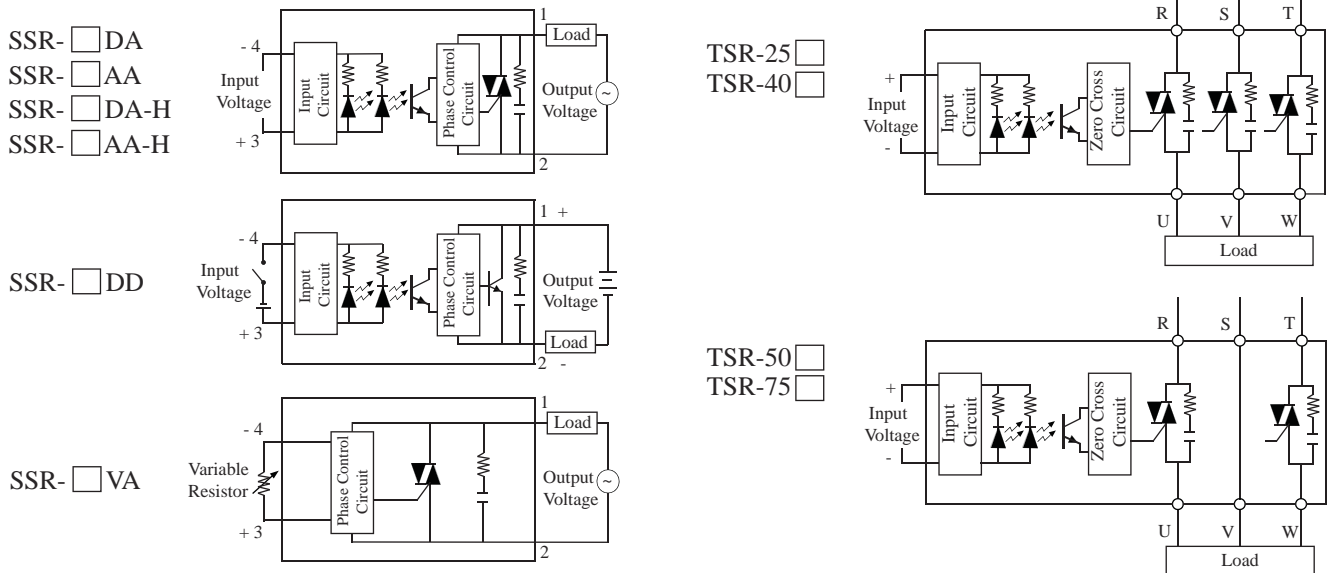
SSR-☐DA
SSR-☐AA
SSR-☐DA-H
SSR-☐AA-H

- 4
Input Voltage
+ 3
Input Circuit
Phase Control Circuit
1
Load
Output Voltage
~
2

SSR-☐DD

- 4
Input Voltage
+ 3
Input Circuit
Phase Control Circuit
1 +
Output Voltage
Load
2 -

SSR-☐VA

- 4
Variable Resistor
+ 3
Phase Control Circuit
1
Load
Output Voltage
~
2

TSR-25☐
TSR-40☐

R
S
T
+
Input Voltage
-
Input Circuit
Zero Cross Circuit
U
V
W
Load

TSR-50☐
TSR-75☐

R
S
T
+
Input Voltage
-
Input Circuit
Zero Cross Circuit
U
V
W
Load